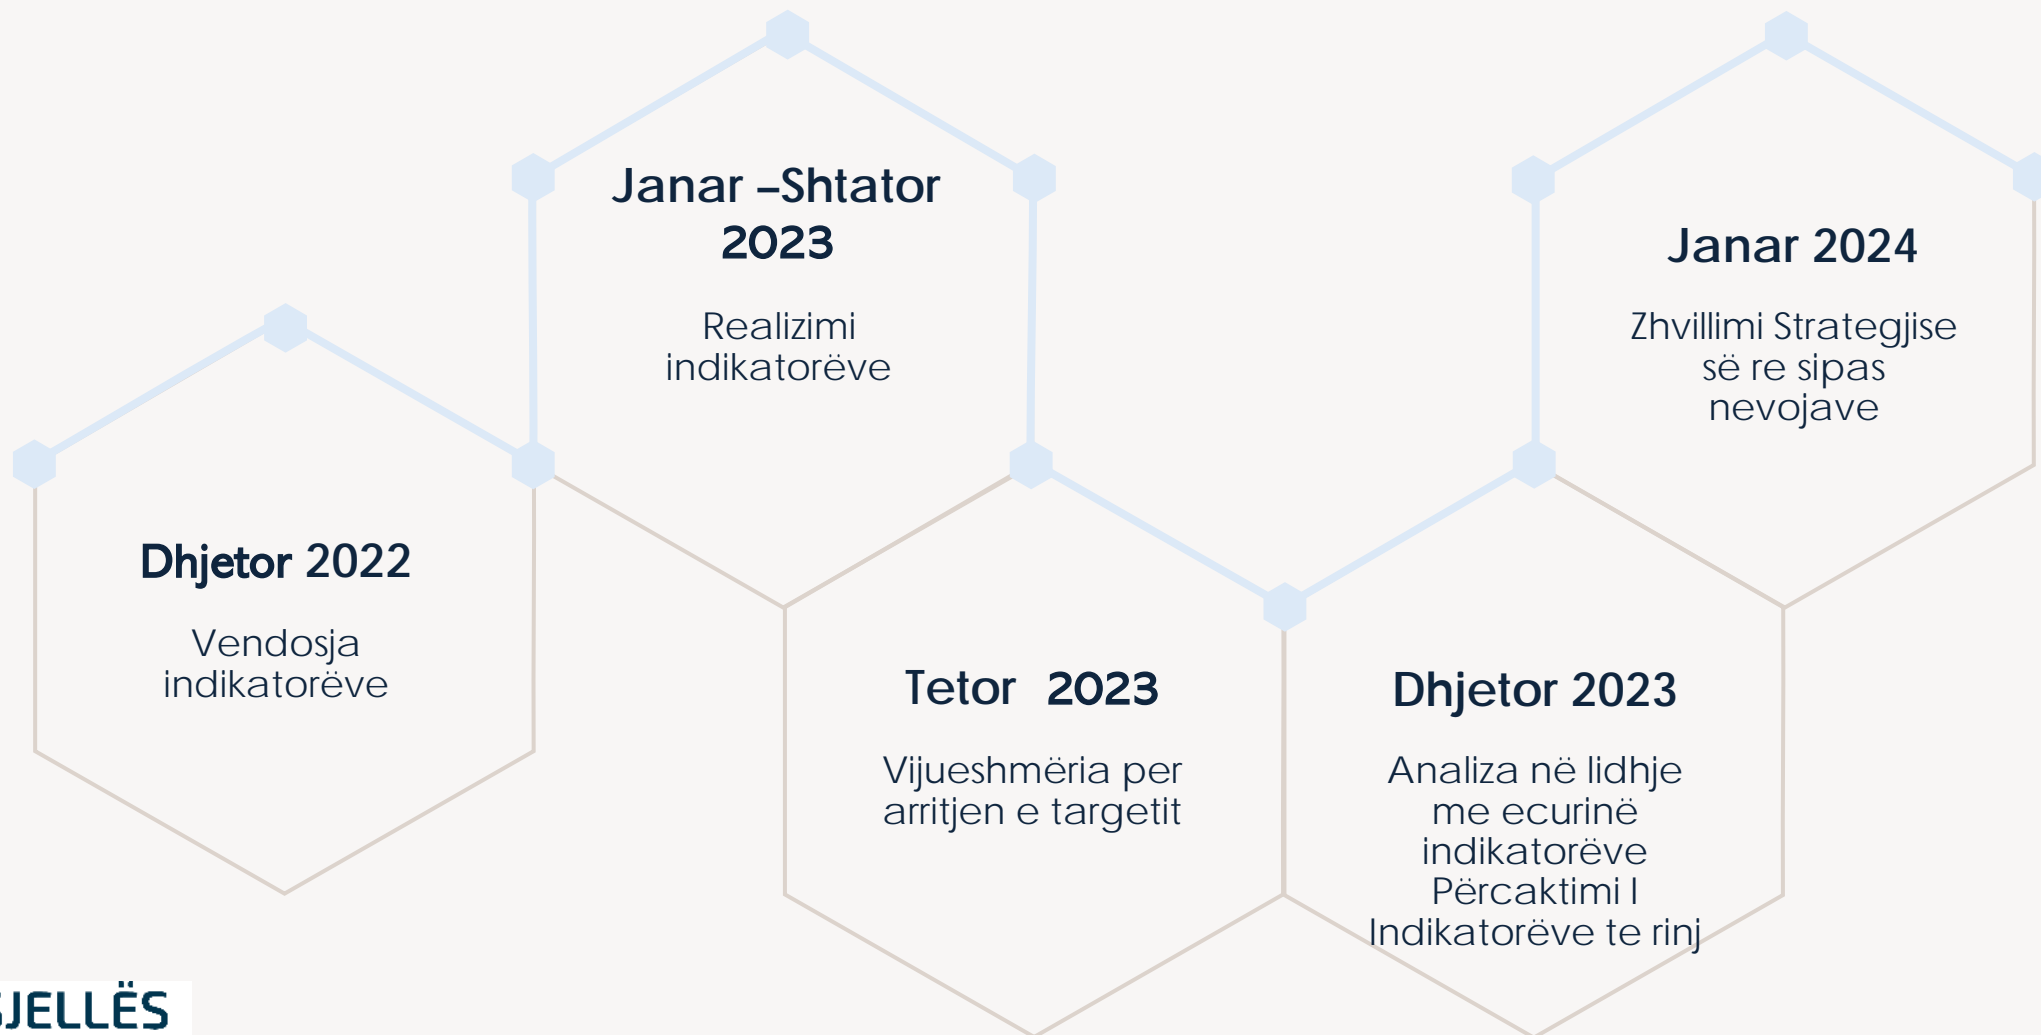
Janar –Shtator 2023

Realizimi indikatorëve

Janar 2024

Zhvillimi Strategjise së re sipas nevojave

Dhjetor 2022

Vendosja indikatorëve

Tetor 2023

Vijueshmëria per arritjen e targetit

Dhjetor 2023

Analiza në lidhje me ecurinë indikatorëve Përcaktimi I Indikatorëve te rinj

JELLËS